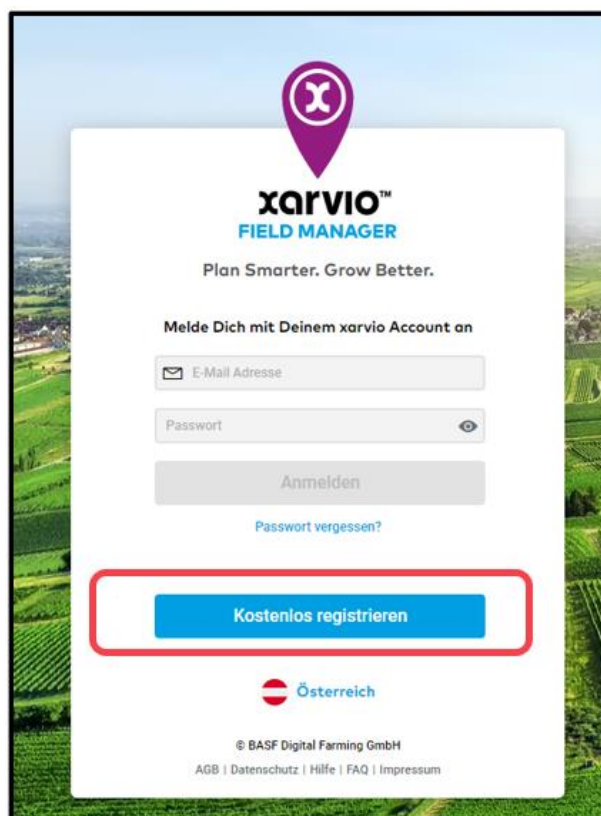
xarvio™
FIELD MANAGER

Plan Smarter. Grow Better.

Melde Dich mit Deinem xarvio Account an

E-Mail Adresse

Passwort

Anmelden

Passwort vergessen?

Kostenlos registrieren

Österreich

© BASF Digital Farming GmbH

AGB | Datenschutz | Hilfe | FAQ | Impressum